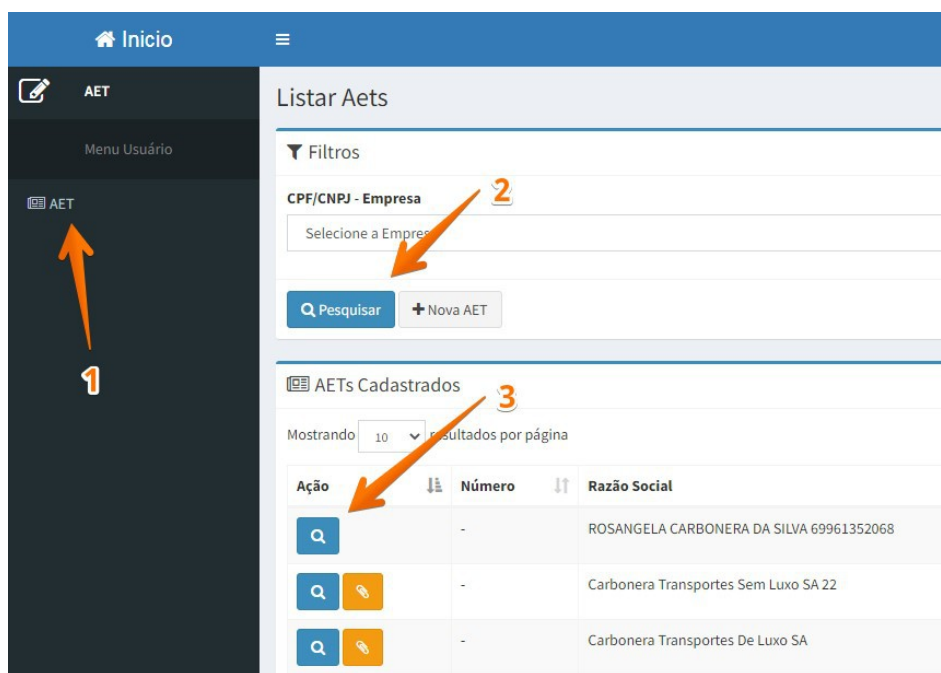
Inicio

AET

Menu Usuário

AET

1

Listar Aets

Filtros

CPF/CNPJ - Empresa

2

Selecione a Empres

Pesquisar

Nova AET

AETs Cadastrados

3

Mostrando 10 sultados por página

| Ação | Número | Razão Social |
|---|---|---|
| | - | ROSANGELA CARBONERA DA SILVA 69961352068 |
| | - | Carbonera Transportes Sem Luxo SA 22 |
| | - | Carbonera Transportes De Luxo SA |